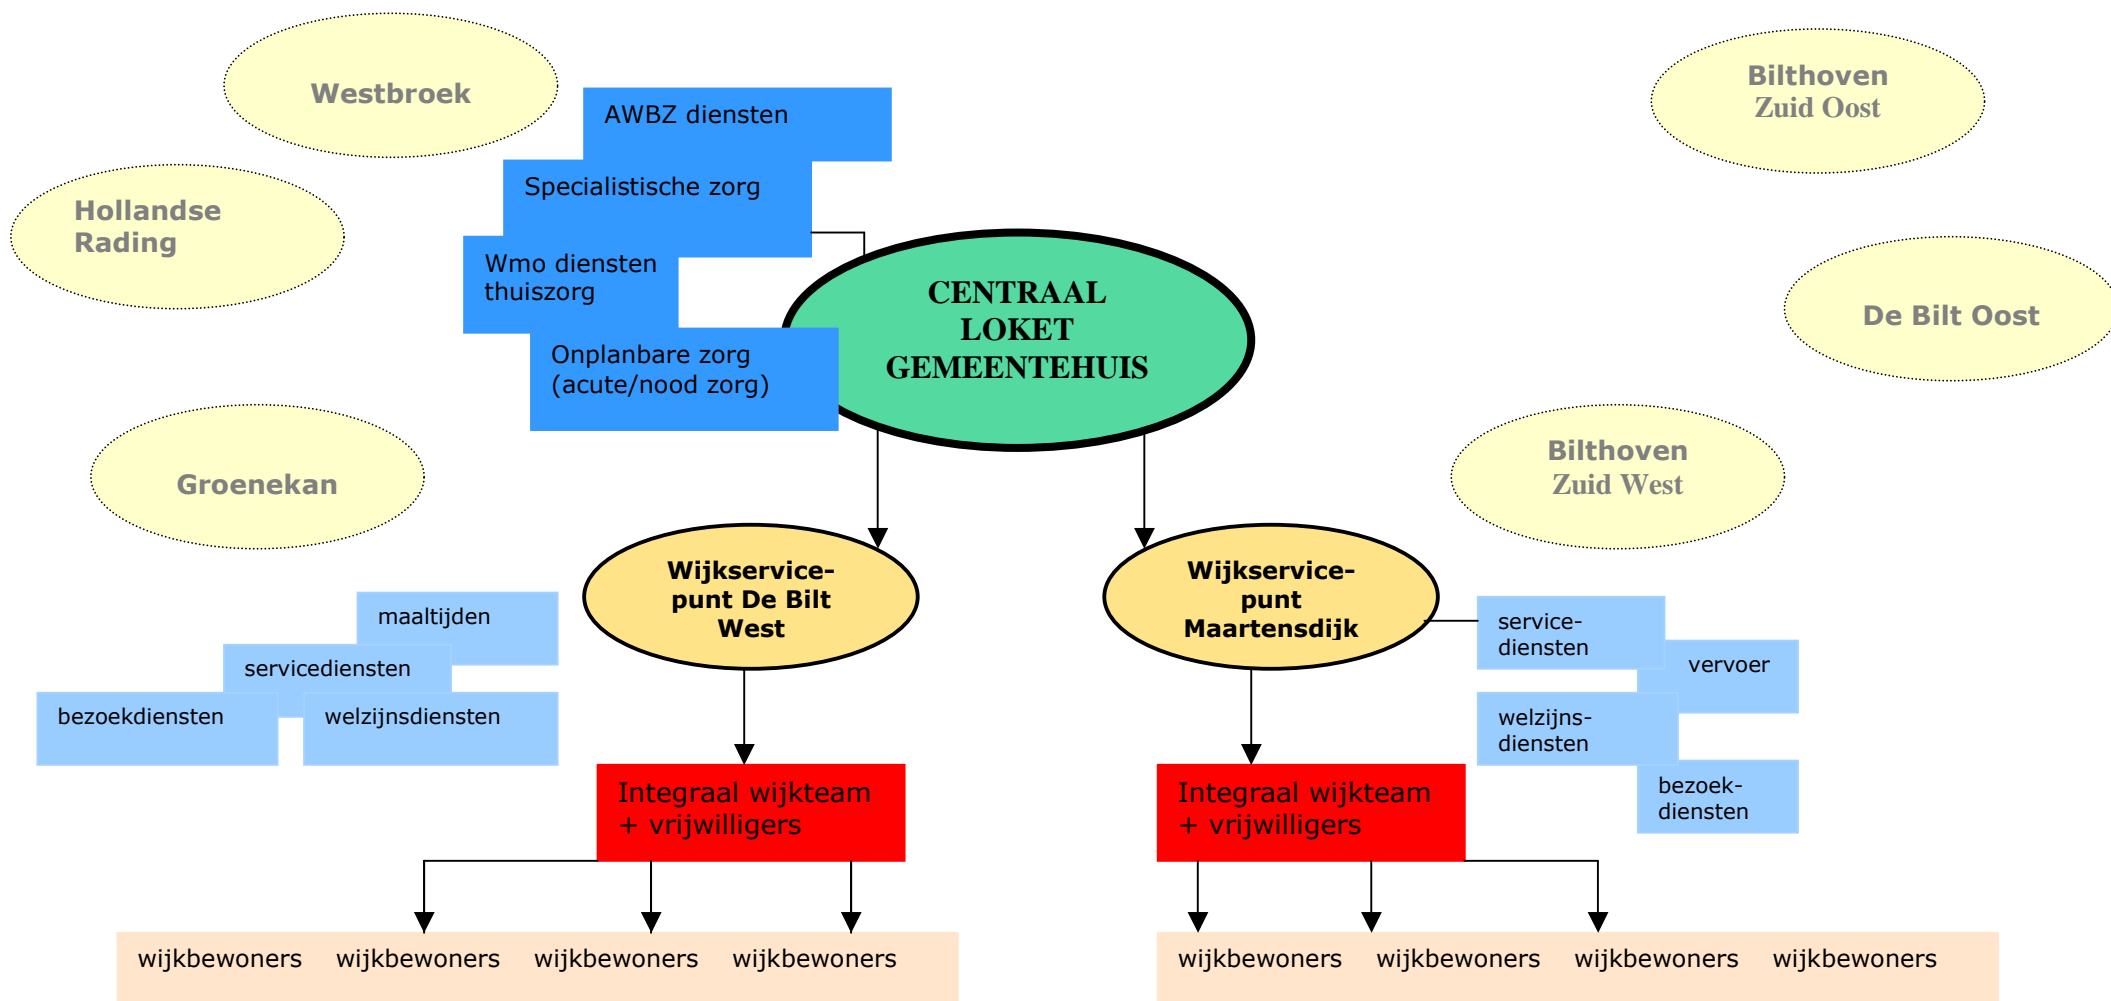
Westbroek

Hollandse Rading

Groenekan

AWBZ diensten

Specialistische zorg

Wmo diensten thuiszorg

Onplanbare zorg (acute/nood zorg)

CENTRAAL LOKET GEMEENTEHUIS

Bilthoven Zuid Oost

De Bilt Oost

Bilthoven Zuid West

Wijkservice-punt De Bilt West

Wijkservice-punt Maartensdijk

maaltijden

servicediensten

bezoekdiensten

welzijnsdiensten

service-diensten

vervoer

welzijns-diensten

bezoek-diensten

Integraal wijkteam + vrijwilligers

Integraal wijkteam + vrijwilligers

wijkbewoners wijkbewoners wijkbewoners wijkbewoners

wijkbewoners wijkbewoners wijkbewoners wijkbewoners